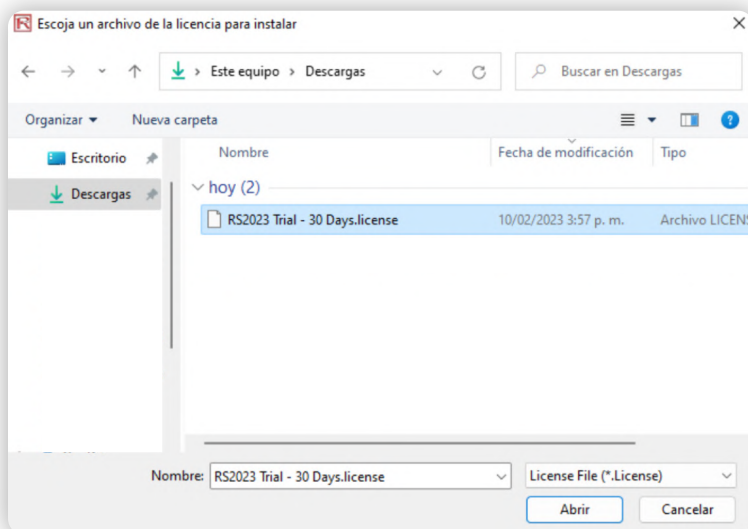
Escoja un archivo de la licencia para instalar

Este equipo > Descargas

Buscar en Descargas

Organizar ▾ Nueva carpeta

Escritorio

Descargas

Nombre

Fecha de modificación

Tipo

hoy (2)

RS2023 Trial - 30 Days.license

10/02/2023 3:57 p. m.

Archivo LICENS

Nombre: RS2023 Trial - 30 Days.license

License File (*.License)

Abrir

Cancelar